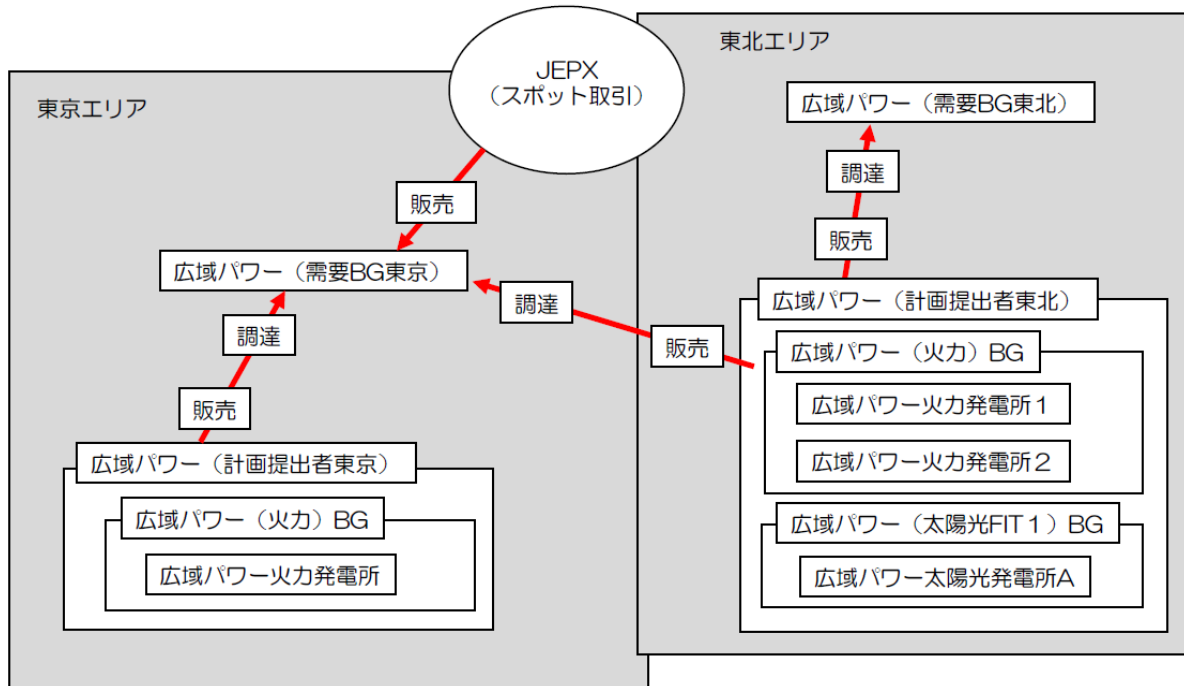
東京エリア

JEPX
（スポット取引）

東北エリア

広域パワー（需要BG東北）

調達

販売

販売

広域パワー（需要BG東京）

調達

広域パワー（計画提出者東北）

販売

調達

広域パワー（火力）BG

販売

広域パワー火力発電所１

広域パワー火力発電所２

広域パワー（計画提出者東京）

広域パワー（火力）BG

広域パワー火力発電所

広域パワー（太陽光FIT１）BG

広域パワー太陽光発電所A